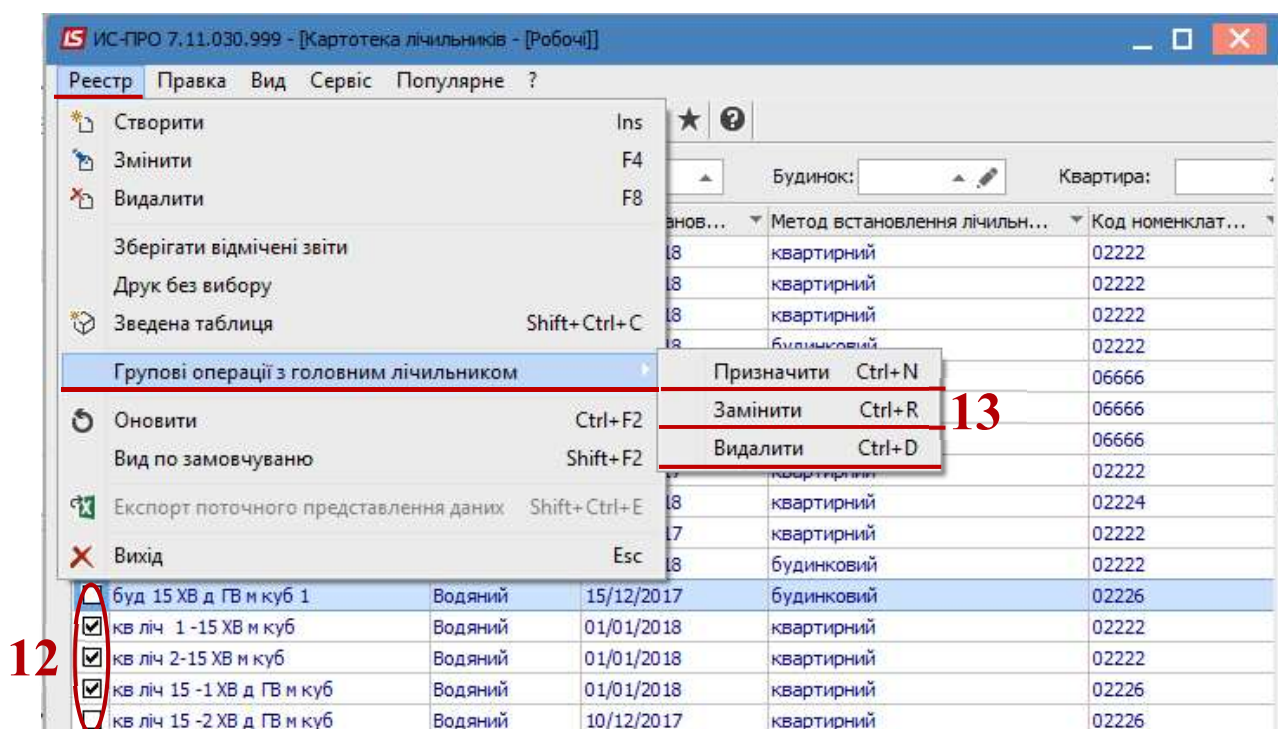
ИС-ПРО 7.11.030.999 - [Картотека лічильників - [Робочі]]

Реєстр Правка Вид Сервіс Популярне ?

Створити Ins
Змінити F4
Видалити F8
Зберігати відмічені звіти
Друк без вибору
Зведена таблиця Shift+Ctrl+C
Групові операції з головним лічильником
Оновити Ctrl+F2
Вид по замовчуванню Shift+F2
Експорт поточного представлення даних Shift+Ctrl+E
Вихід Esc

Призначити Ctrl+N
Замінити Ctrl+R
Видалити Ctrl+D

13

Будинок: Квартира:

| | | ...анов... | Метод встановлення лічильн... | Код номенклат... |
|---|---|---|---|---|
| | | ...18 | квартирний | 02222 |
| | | ...18 | квартирний | 02222 |
| | | ...18 | квартирний | 02222 |
| | | | будинковий | 02222 |
| | | | | 06666 |
| | | | | 06666 |
| | | | | 06666 |
| | | | квартирний | 02222 |
| | | ...18 | квартирний | 02224 |
| | | ...17 | квартирний | 02222 |
| | | ...18 | будинковий | 02222 |
| буд 15 ХВ д ГВ м куб 1 | Водяний | 15/12/2017 | будинковий | 02226 |
| кв ліч 1 -15 ХВ м куб | Водяний | 01/01/2018 | квартирний | 02222 |
| кв ліч 2-15 ХВ м куб | Водяний | 01/01/2018 | квартирний | 02222 |
| кв ліч 15 -1 ХВ д ГВ м куб | Водяний | 01/01/2018 | квартирний | 02226 |
| кв ліч 15 -2 ХВ д ГВ м куб | Водяний | 10/12/2017 | квартирний | 02226 |

12